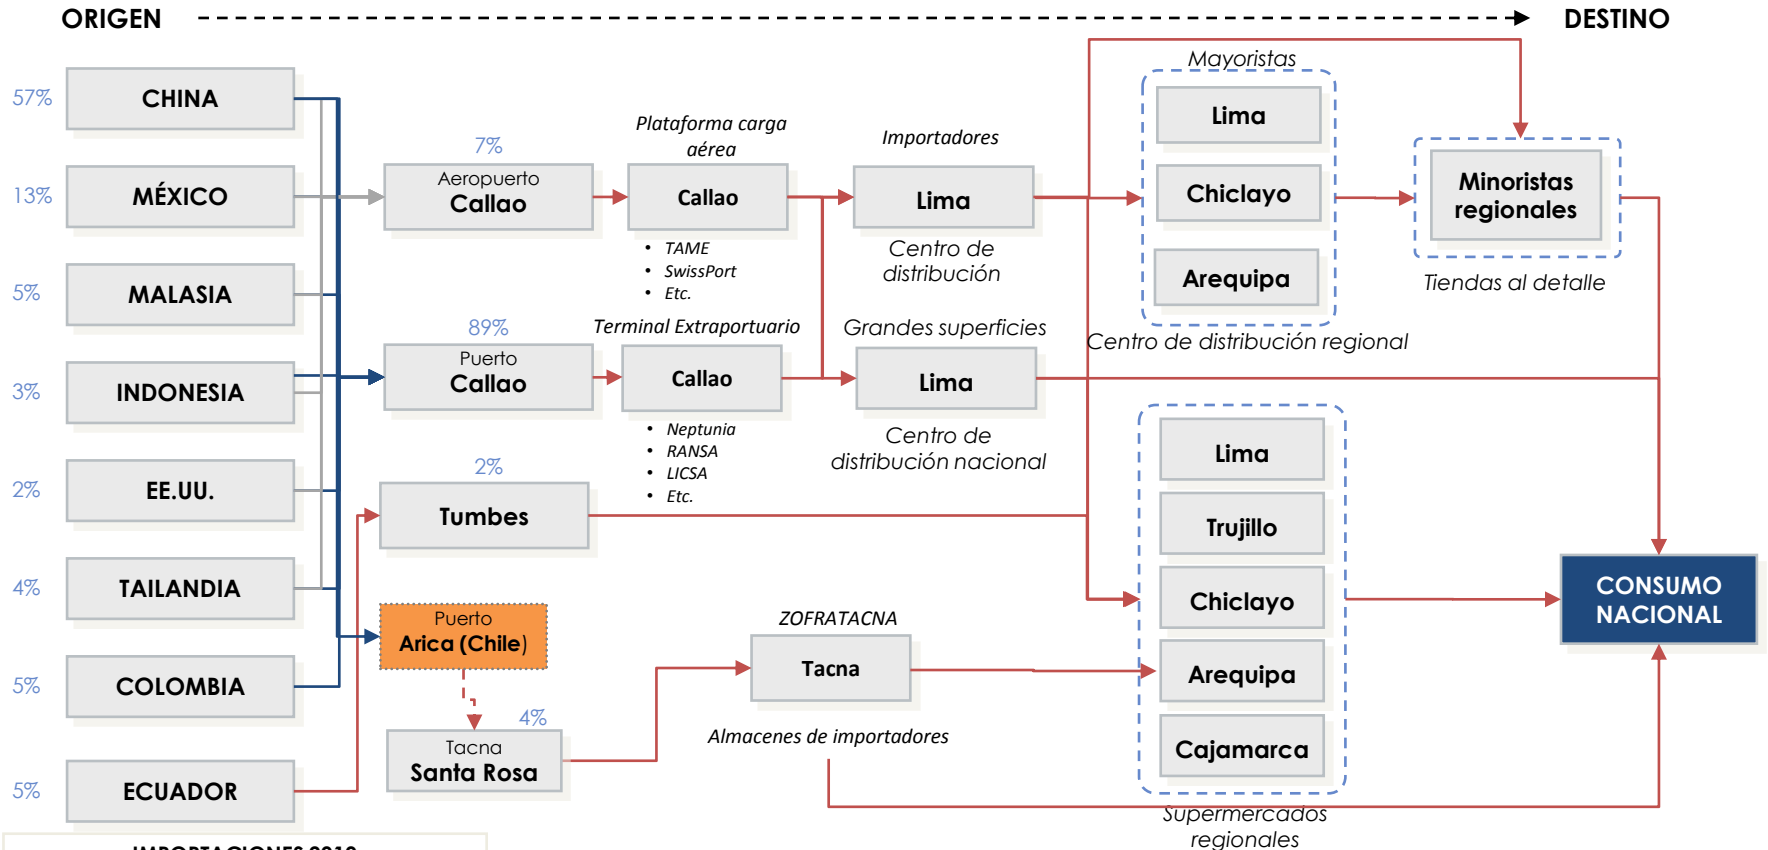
ORIGEN DESTINO

57% CHINA
13% MÉXICO
5% MALASIA
3% INDONESIA
2% EE.UU.
4% TAILANDIA
5% COLOMBIA
5% ECUADOR

7%
Aeropuerto Callao

Plataforma carga aérea
Callao
• TAME
• SwissPort
• Etc.

Importadores
Lima
Centro de distribución

89%
Puerto Callao

Terminal Extraportuario
Callao
• Neptunia
• RANSA
• LICSA
• Etc.

Grandes superficies
Lima
Centro de distribución nacional

2%
Tumbes

Puerto
Arica (Chile)

4%
Tacna
Santa Rosa

ZOFRATACNA
Tacna
Almacenes de importadores

Mayoristas
Lima
Chiclayo
Arequipa
Centro de distribución regional

Minoristas regionales
Tiendas al detalle

Lima
Trujillo
Chiclayo
Arequipa
Cajamarca
Supermercados regionales

CONSUMO NACIONAL

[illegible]